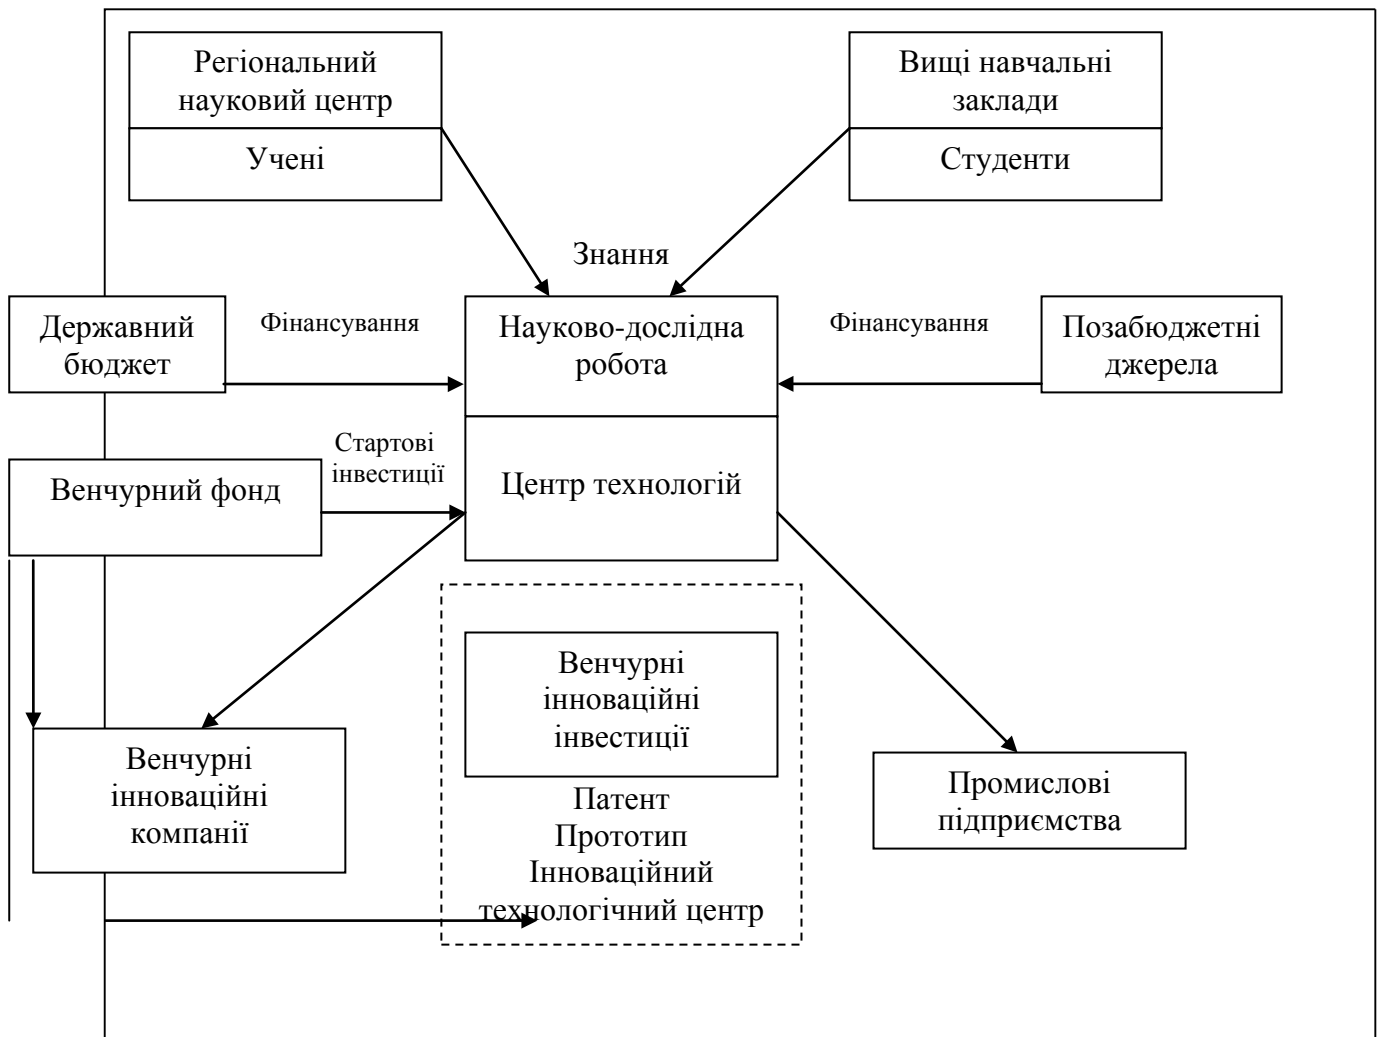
Регіональний науковий центр

Учені

Вищі навчальні заклади

Студенти

Знання

Державний бюджет

Фінансування

Науково-дослідна робота

Фінансування

Позабюджетні джерела

Стартові інвестиції

Венчурний фонд

Центр технологій

Венчурні інноваційні інвестиції

Патент
Прототип
Інноваційний технологічний центр

Венчурні інноваційні компанії

Промислові підприємства